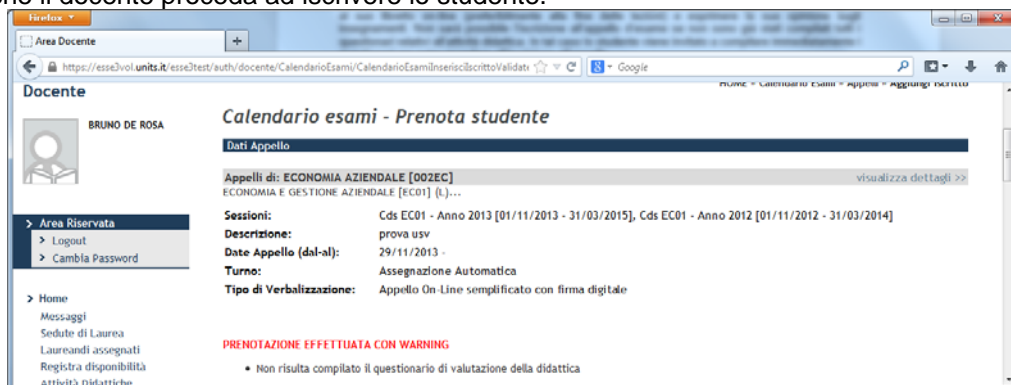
Firefox

Area Docente

https://esse3vol.units.it/esse3test/auth/docente/CalendarioEsami/CalendarioEsamiInserisciIscrittoValidate

Google

Docente

HOME » Calendario Esami » Appelli » Aggiungi iscritto

BRUNO DE ROSA

Calendario esami - Prenota studente

Dati Appello

Appelli di: ECONOMIA AZIENDALE [002EC]
ECONOMIA E GESTIONE AZIENDALE [EC01] (L)...

visualizza dettagli >>

> Area Riservata
> Logout
> Cambia Password

Sessioni: Cds EC01 - Anno 2013 [01/11/2013 - 31/03/2015], Cds EC01 - Anno 2012 [01/11/2012 - 31/03/2014]
Descrizione: prova usv
Date Appello (dal-al): 29/11/2013 -
Turno: Assegnazione Automatica
Tipo di Verbalizzazione: Appello On-Line semplificato con firma digitale

> Home
Messaggi
Sedute di Laurea
Laureandi assegnati
Registra disponibilità
Attività Didattiche

PRENOTAZIONE EFFETTUATA CON WARNING

• Non risulta compilato il questionario di valutazione della didattica